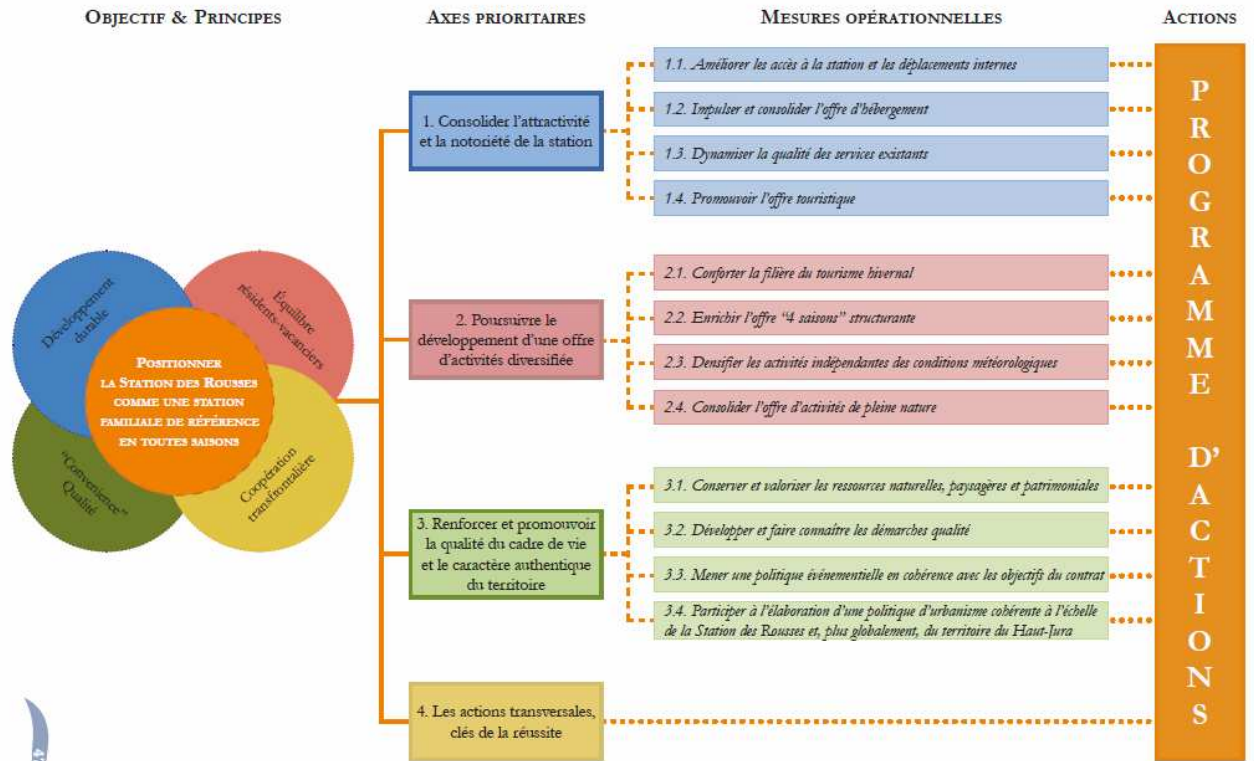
OBJECTIF & PRINCIPES

AXES PRIORITAIRES

MESURES OPÉRATIONNELLES

ACTIONS

Développement durable

Équilibre résidents-vacanciers

"Convivience" Qualité

Coopération transfrontalière

POSITIONNER LA STATION DES ROUSSES COMME UNE STATION FAMILIALE DE RÉFÉRENCE EN TOUTES SAISONS

1. Consolider l'attractivité et la notoriété de la station

1.1. Améliorer les accès à la station et les déplacements internes

1.2. Impulser et consolider l'offre d'hébergement

1.3. Dynamiser la qualité des services existants

1.4. Promouvoir l'offre touristique

2. Poursuivre le développement d'une offre d'activités diversifiée

2.1. Conforter la filière du tourisme hivernal

2.2. Enrichir l'offre "4 saisons" structurante

2.3. Densifier les activités indépendantes des conditions météorologiques

2.4. Consolider l'offre d'activités de pleine nature

3. Renforcer et promouvoir la qualité du cadre de vie et le caractère authentique du territoire

3.1. Conserver et valoriser les ressources naturelles, paysagères et patrimoniales

3.2. Développer et faire connaître les démarches qualité

3.3. Mener une politique événementielle en cohérence avec les objectifs du contrat

3.4. Participer à l'élaboration d'une politique d'urbanisme cohérente à l'échelle de la Station des Rousses et, plus globalement, du territoire du Haut-Jura

4. Les actions transversales, clés de la réussite

PROGRAMME D'ACTIONS